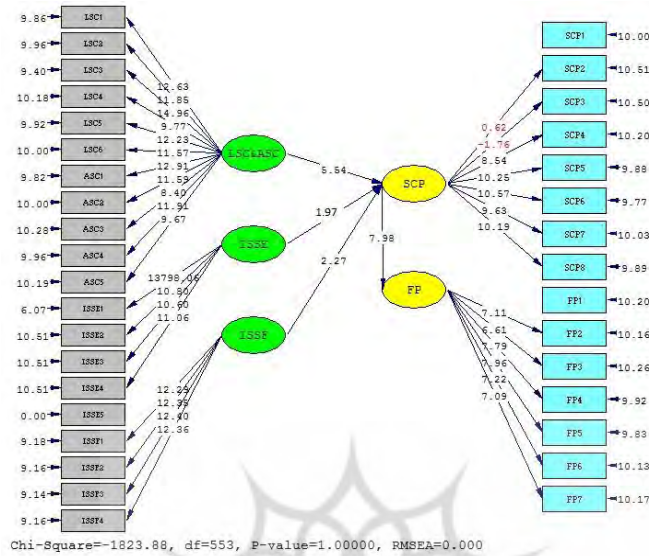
9.86 LSC1
9.96 LSC2
9.40 LSC3
10.18 LSC4
9.92 LSC5
10.00 LSC6
9.82 ASC1
10.00 ASC2
10.28 ASC3
9.96 ASC4
10.19 ASC5
6.07 ISSE1
10.51 ISSE2
10.51 ISSE3
10.51 ISSE4
0.00 ISSE5
9.18 ISSF1
9.16 ISSF2
9.14 ISSF3
9.16 ISSF4

12.63
11.85
14.96
9.77
12.23
11.57
12.91
11.53
8.40
11.91
9.67

13798.06
10.80
10.60
11.06

12.25
12.35
12.40
12.36

LSC&ASC
ISSE
ISSF

5.54
1.97
2.27

SCP
7.98
FP

0.62
-1.76
8.54
10.25
10.57
9.63
10.19

7.11
6.61
7.79
7.96
7.22
7.09

SCP1 10.00
SCP2 10.51
SCP3 10.50
SCP4 10.20
SCP5 9.88
SCP6 9.77
SCP7 10.03
SCP8 9.89
FP1 10.20
FP2 10.16
FP3 10.26
FP4 9.92
FP5 9.83
FP6 10.13
FP7 10.17

Chi-Square=-1823.88, df=553, P-value=1.00000, RMSEA=0.000